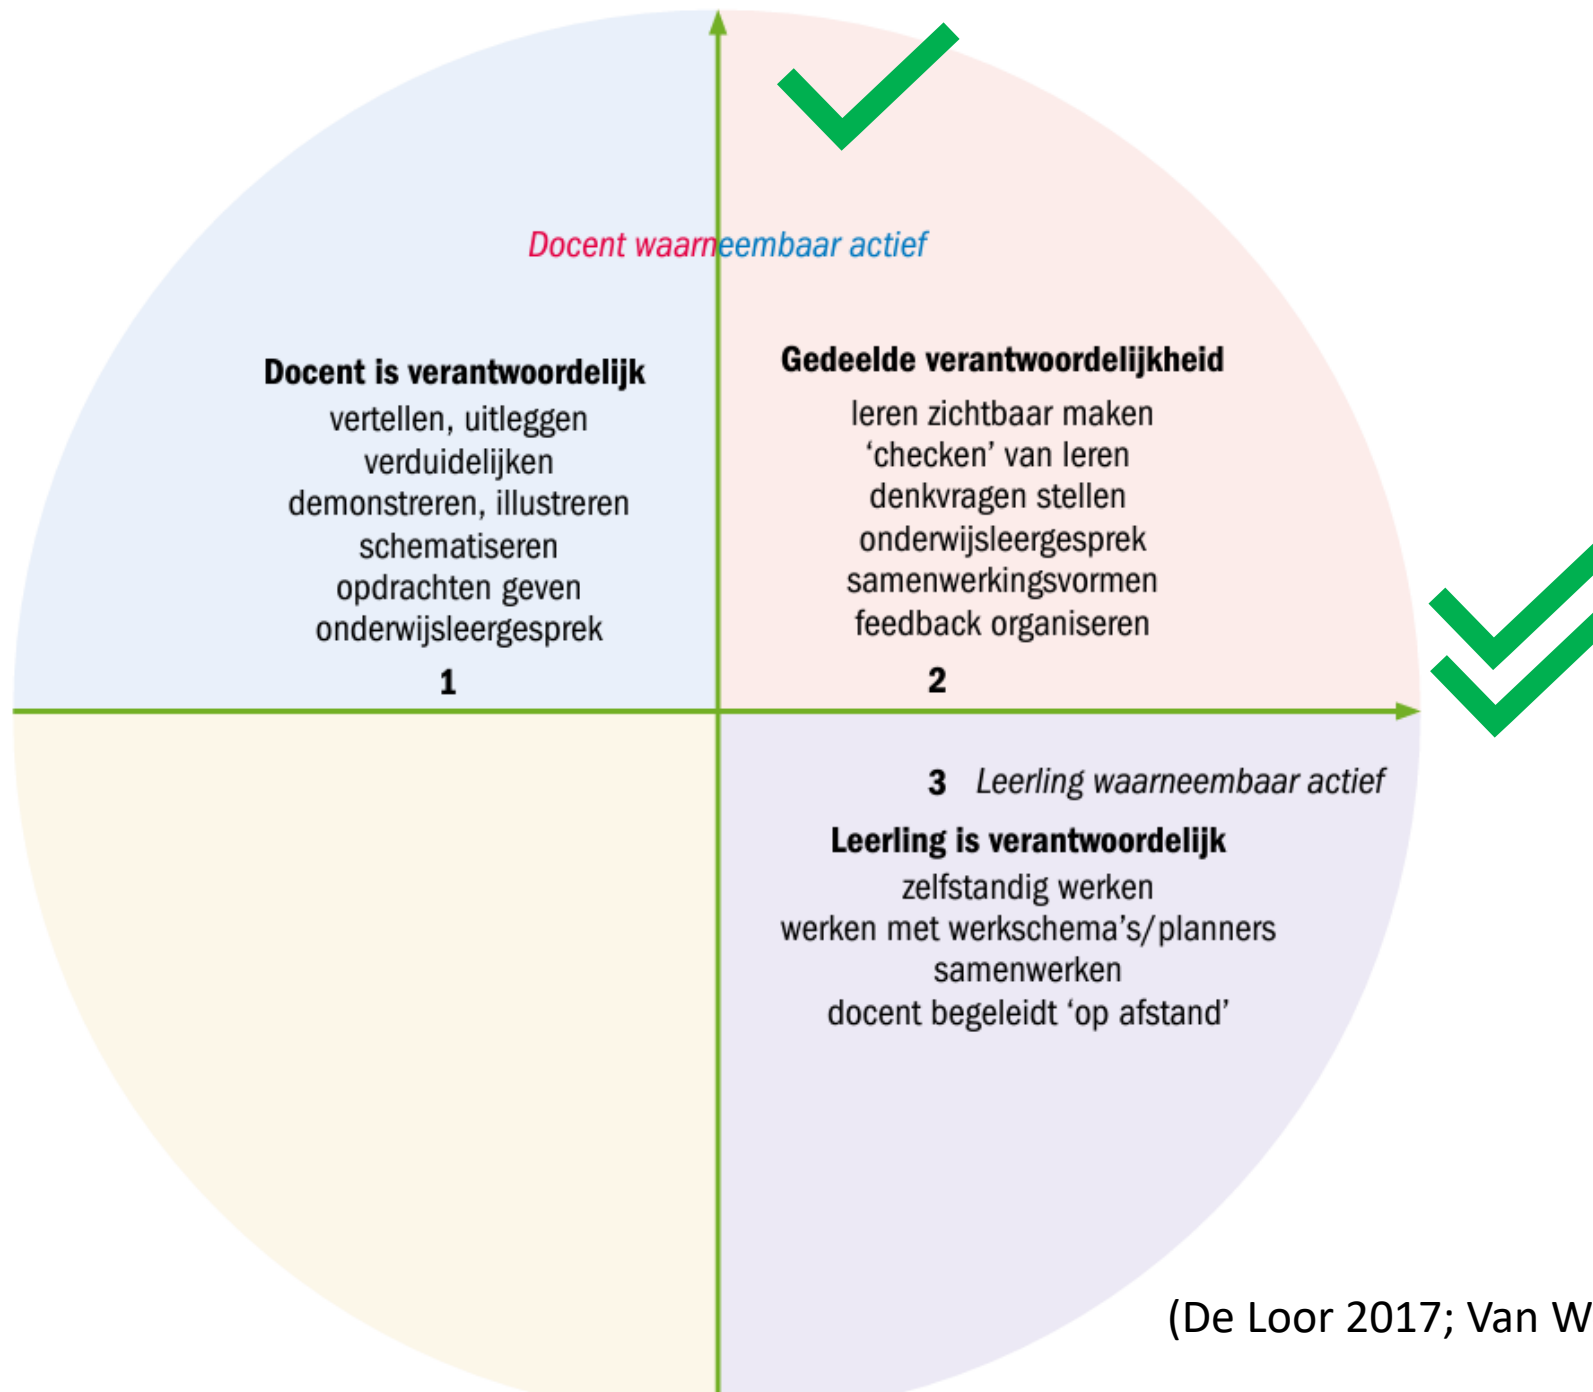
Docent waarneembaar actief

Docent is verantwoordelijk
vertellen, uitleggen
verduidelijken
demonstreren, illustreren
schematiseren
opdrachten geven
onderwijsleergesprek
1

Gedeelde verantwoordelijkheid
leren zichtbaar maken
'checken' van leren
denkvragen stellen
onderwijsleergesprek
samenwerkingsvormen
feedback organiseren
2

3 Leerling waarneembaar actief

Leerling is verantwoordelijk
zelfstandig werken
werken met werkschema's/planners
samenwerken
docent begeleidt 'op afstand'

(De Loor 2017; Van W